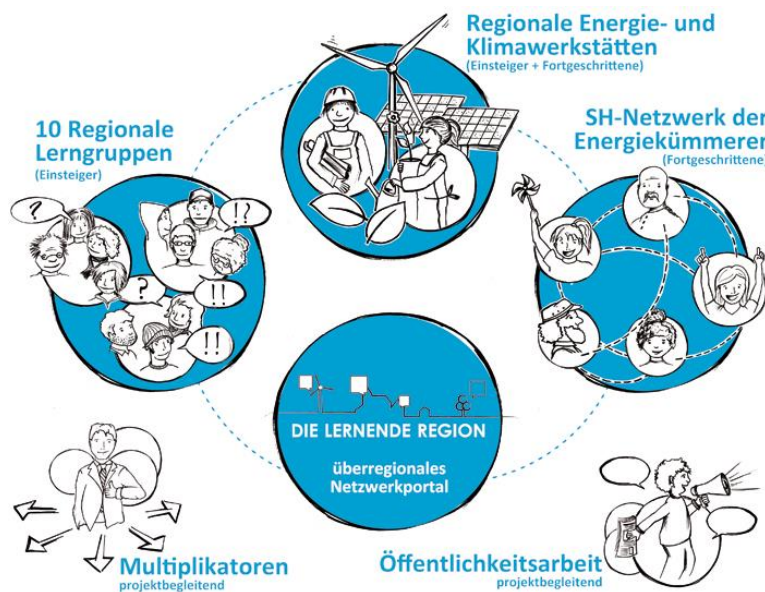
Regionale Energie- und Klimawerkstätten
(Einsteiger + Fortgeschrittene)

10 Regionale Lerngruppen
(Einsteiger)

SH-Netzwerk der Energiekümmerer
(Fortgeschrittene)

?
!?
?
!!
!!

DIE LERNENDE REGION
überregionales Netzwerkportal

Multiplikatoren
projektbegleitend

Öffentlichkeitsarbeit
projektbegleitend